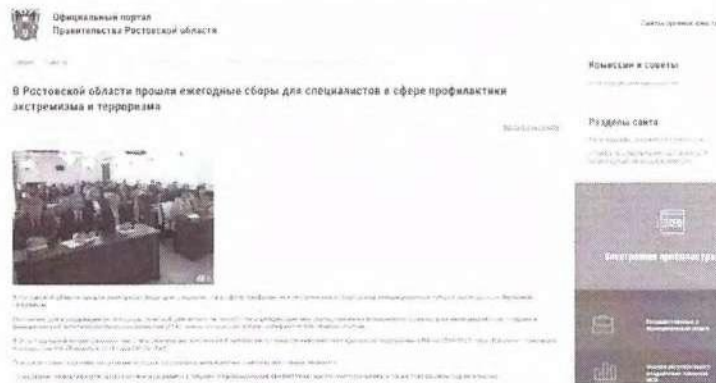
Официальный портал
Правительства Ростовской области

Сайты органов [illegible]

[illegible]

В Ростовской области прошли ежегодные сборы для специалистов в сфере профилактики экстремизма и терроризма

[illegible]

Комиссии и советы

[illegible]

Разделы сайта

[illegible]

Электронная приемная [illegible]

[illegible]

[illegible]